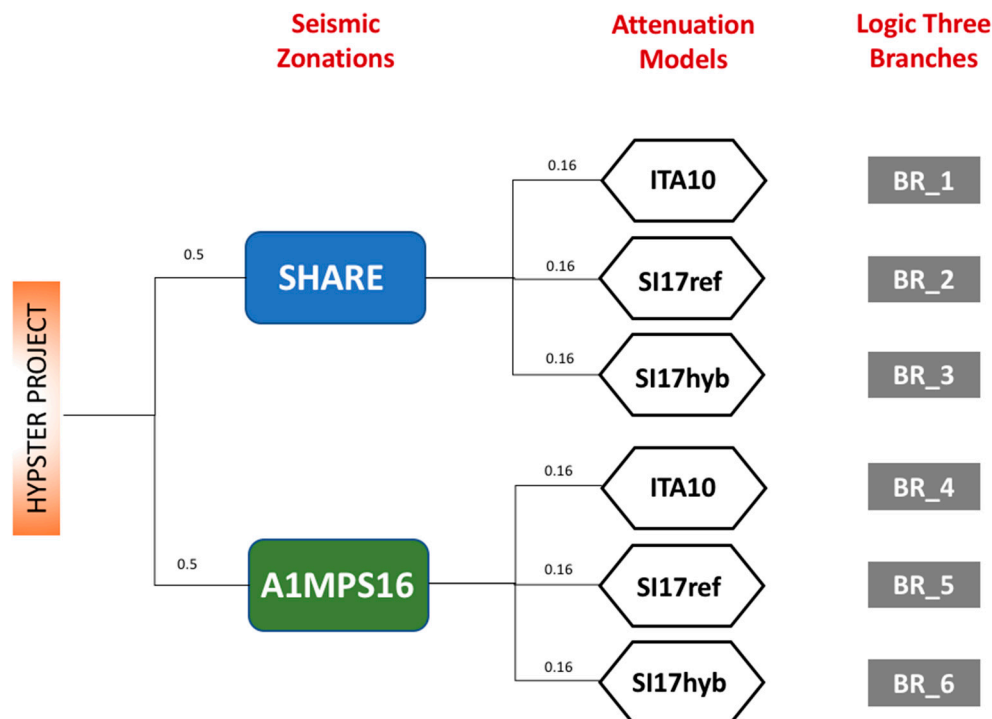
Seismic Zonations

Attenuation Models

Logic Three Branches

HYPSTER PROJECT

0.5

SHARE

0.16

ITA10

BR_1

0.16

SI17ref

BR_2

0.16

SI17hyb

BR_3

0.5

A1MPS16

0.16

ITA10

BR_4

0.16

SI17ref

BR_5

0.16

SI17hyb

BR_6